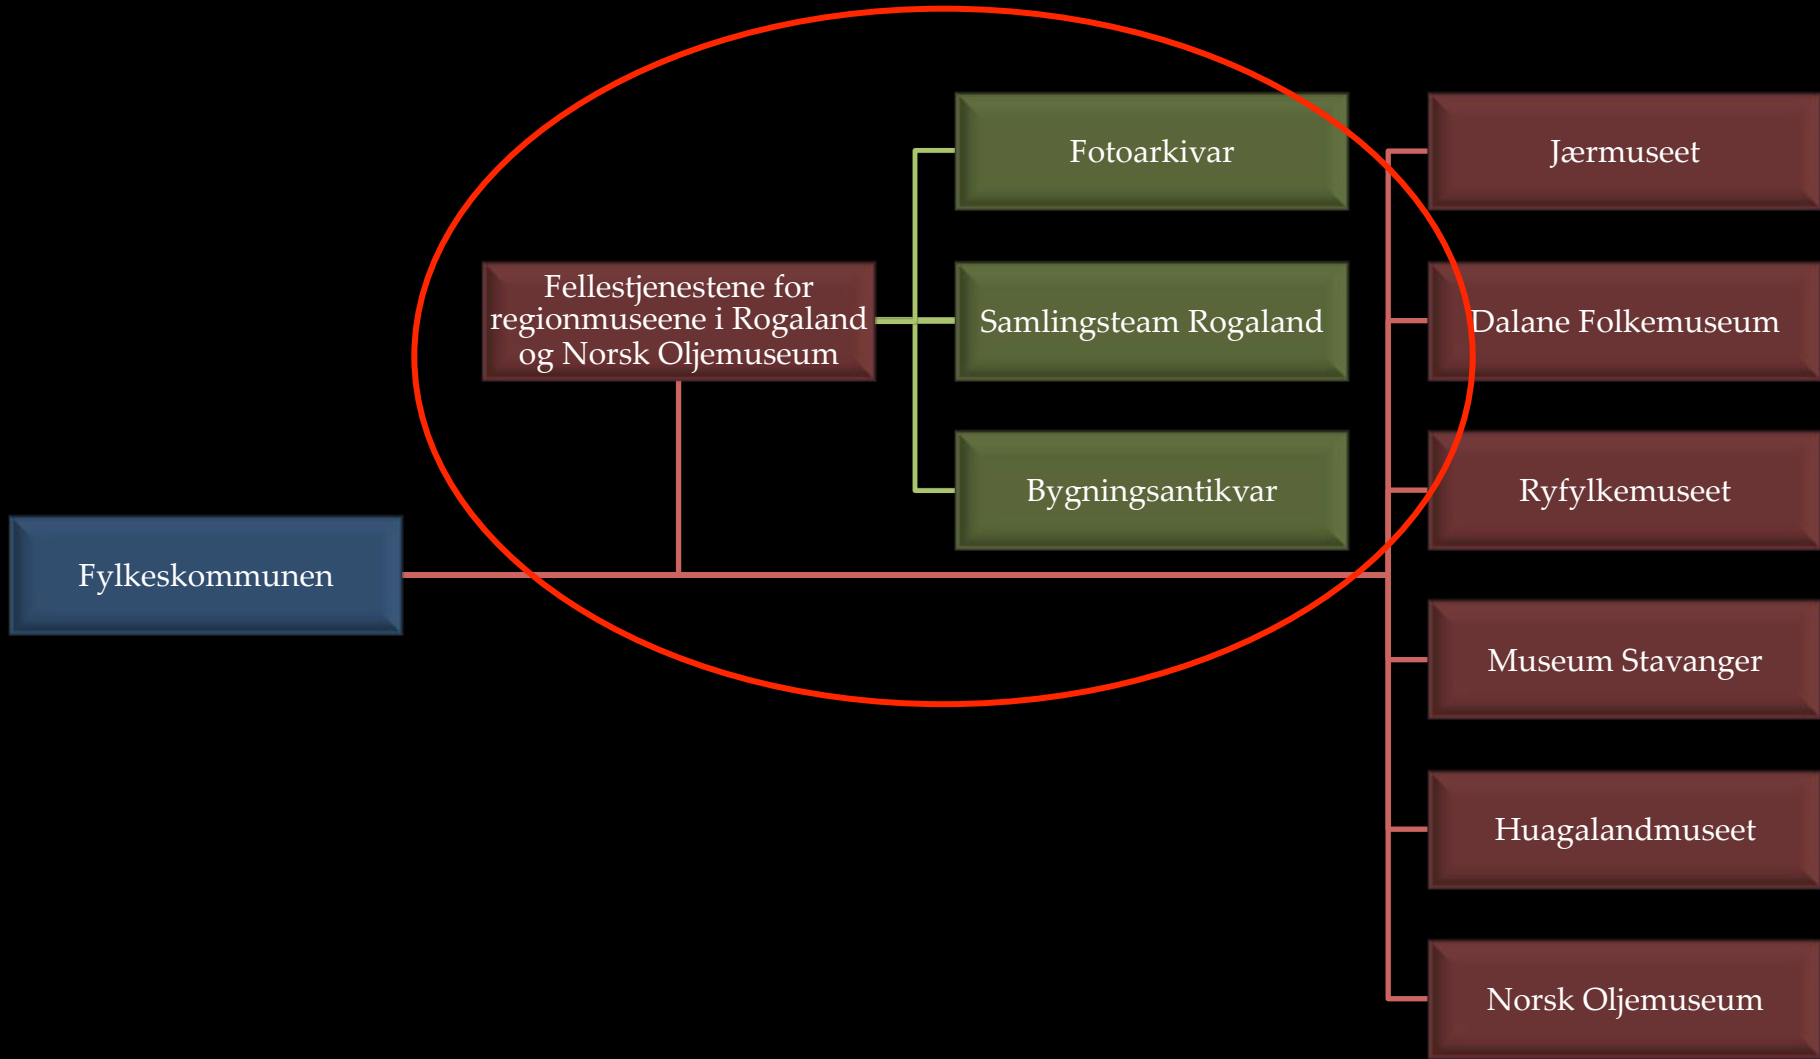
Fylkeskommunen

Fellestjenestene for regionmuseene i Rogaland og Norsk Oljemuseum

Fotoarkivar

Samlingsteam Rogaland

Bygningsantikvar

Jærmuseet

Dalane Folkemuseum

Ryfylkemuseet

Museum Stavanger

Huagalandmuseet

Norsk Oljemuseum